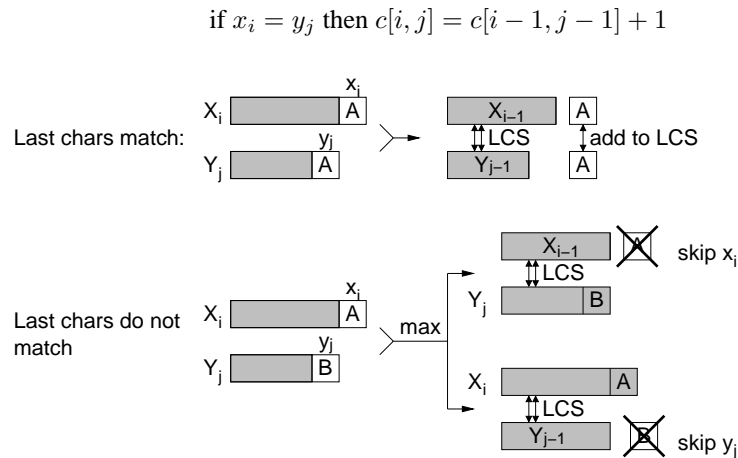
if $x_i = y_j$ then $c[i,j] = c[i-1,j-1]+1$

Last chars match:

$X_i$ $x_i$ A

$Y_j$ $y_j$ A

$X_{i-1}$ LCS $Y_{j-1}$

A add to LCS A

Last chars do not match

$X_i$ $x_i$ A

$Y_j$ $y_j$ B

max

$X_{i-1}$ A skip $x_i$

LCS

$Y_j$ B

$X_i$ A

LCS

$Y_{j-1}$ B skip $y_j$